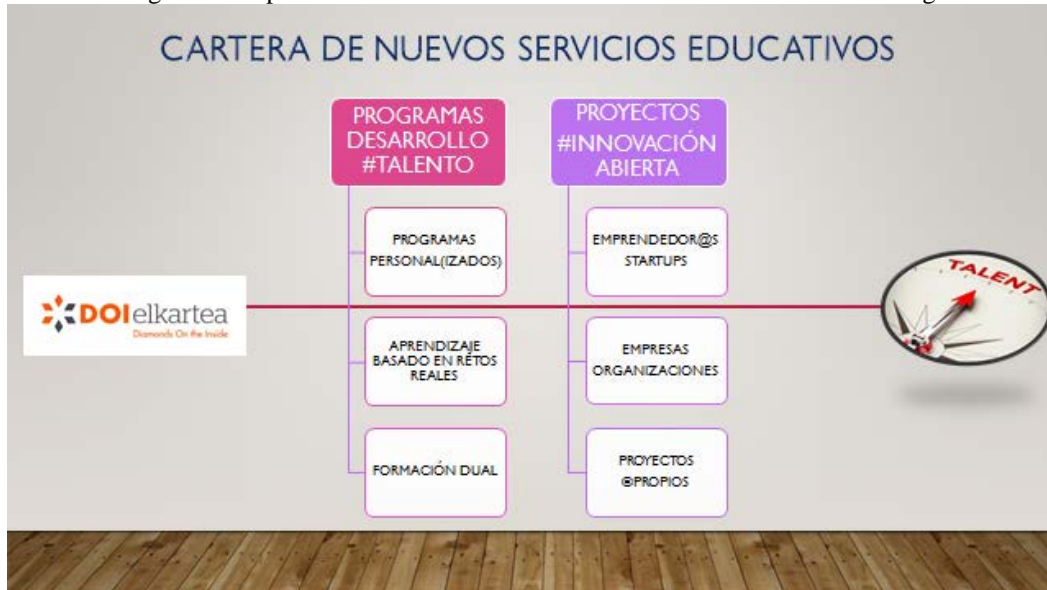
CARTERA DE NUEVOS SERVICIOS EDUCATIVOS

PROGRAMAS DESARROLLO #TALENTO

PROGRAMAS PERSONAL(IZADOS)

APRENDIZAJE BASADO EN RETOS REALES

FORMACIÓN DUAL

PROYECTOS #INNOVACIÓN ABIERTA

EMPRENDEDOR@S STARTUPS

EMPRESAS ORGANIZACIONES

PROYECTOS ©PROPIOS

DOIelkartea
Diamonds On the Inside

TALENT